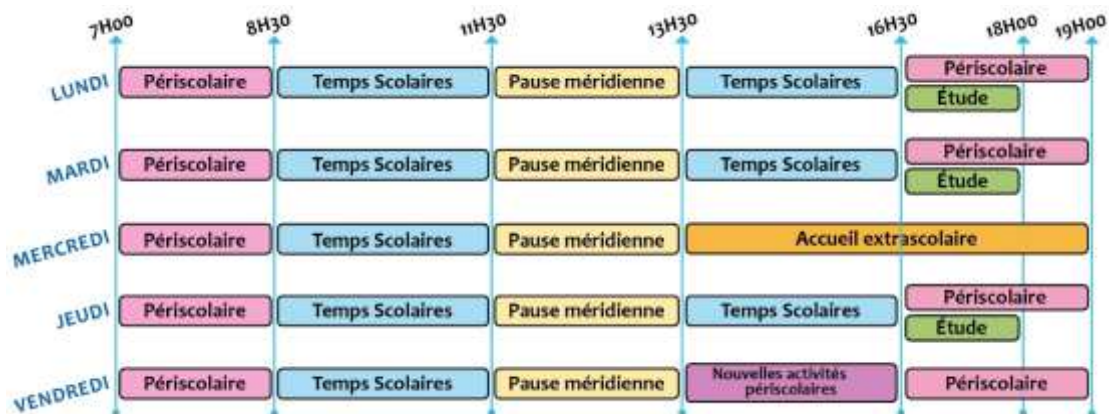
|  | 7H00 | 8H30 | 11H30 | 13H30 | 16H30 | 18H00 | 19H00 |
|---|---|---|---|---|---|---|---|
| LUNDI | Périscolaire | Temps Scolaires | Pause méridienne | Temps Scolaires | Périscolaire / Étude | | |
| MARDI | Périscolaire | Temps Scolaires | Pause méridienne | Temps Scolaires | Périscolaire / Étude | | |
| MERCREDI | Périscolaire | Temps Scolaires | Pause méridienne | Accueil extrascolaire | | | |
| JEUDI | Périscolaire | Temps Scolaires | Pause méridienne | Temps Scolaires | Périscolaire / Étude | | |
| VENDREDI | Périscolaire | Temps Scolaires | Pause méridienne | Nouvelles activités périscolaires | Périscolaire | | |